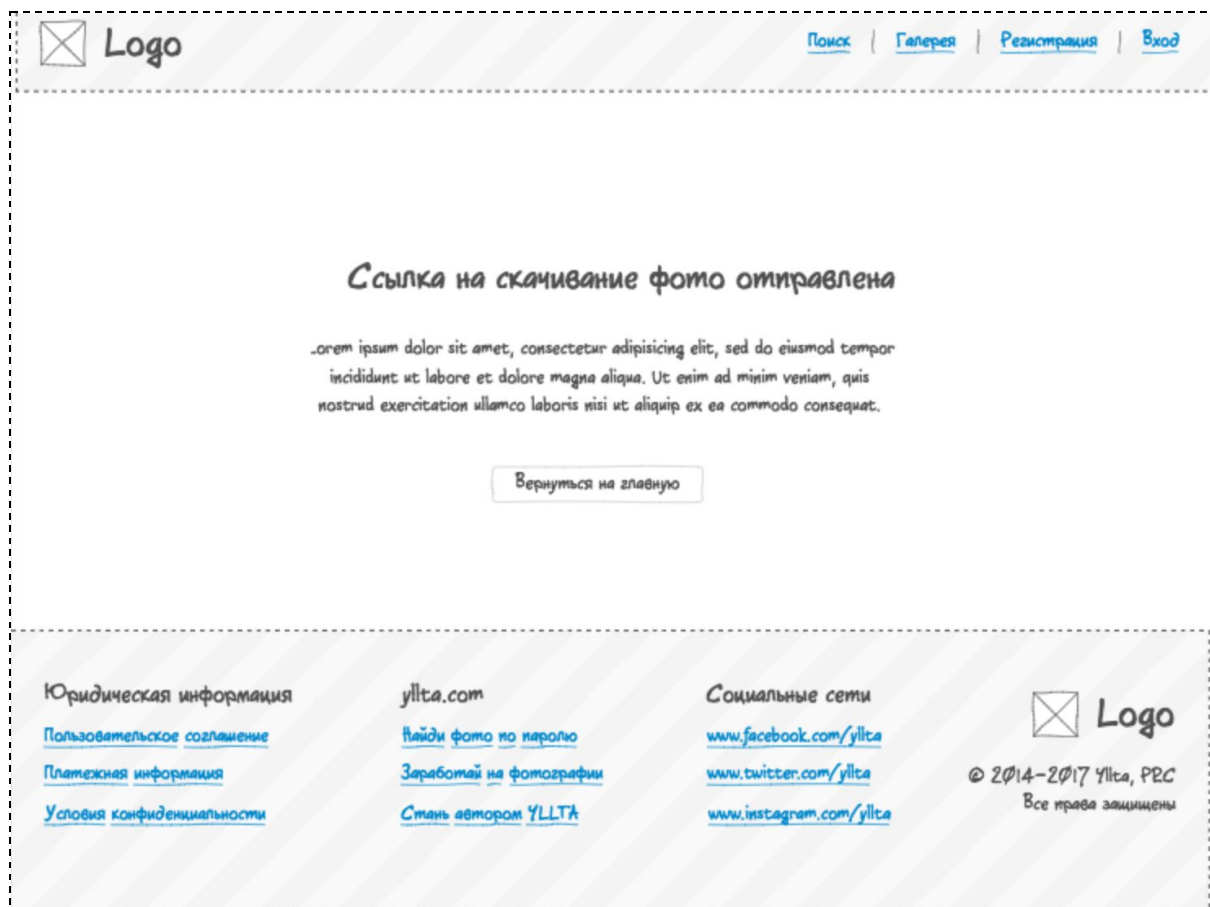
Logo

Поиск | Галерея | Регистрация | Вход

Ссылка на скачивание фото отправлена

.orem ipsum dolor sit amet, consectetur adipisicing elit, sed do eiusmod tempor incididunt ut labore et dolore magna aliqua. Ut enim ad minim veniam, quis nostrud exercitation ullamco laboris nisi ut aliquip ex ea commodo consequat.

Вернуться на главную

Юридическая информация

Пользовательское соглашение

Платежная информация

Условия конфиденциальности

yllta.com

Найди фото по паролю

Заработай на фотографии

Стань автором YLLTA

Социальные сети

www.facebook.com/yllta

www.twitter.com/yllta

www.instagram.com/yllta

Logo

© 2014-2017 Yllta, PRC
Все права защищены